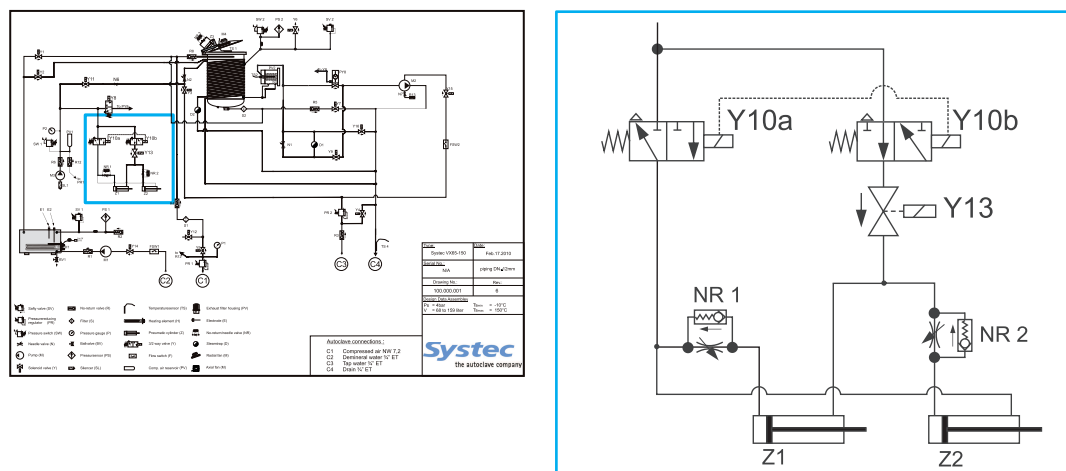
Y10a
Y10b
Y13
NR 1
NR 2
Z1
Z2

Z10a
Z10b
Y13
NR 1
NR 2

C1
C2
C3
C4

Systec VX65-150
Feb.17.2010
N/A
piping DN ≥12mm
100.000.001
6

Ps = 4bar
V = 68 to 159 liter
Tmin = -10°C
Tmax = 150°C

Autoclave connections:
C1 Compressed air NW 7,2
C2 Demineral water ¾" ET
C3 Tap water ¾" ET
C4 Drain ¾" ET

Systec
the autoclave company